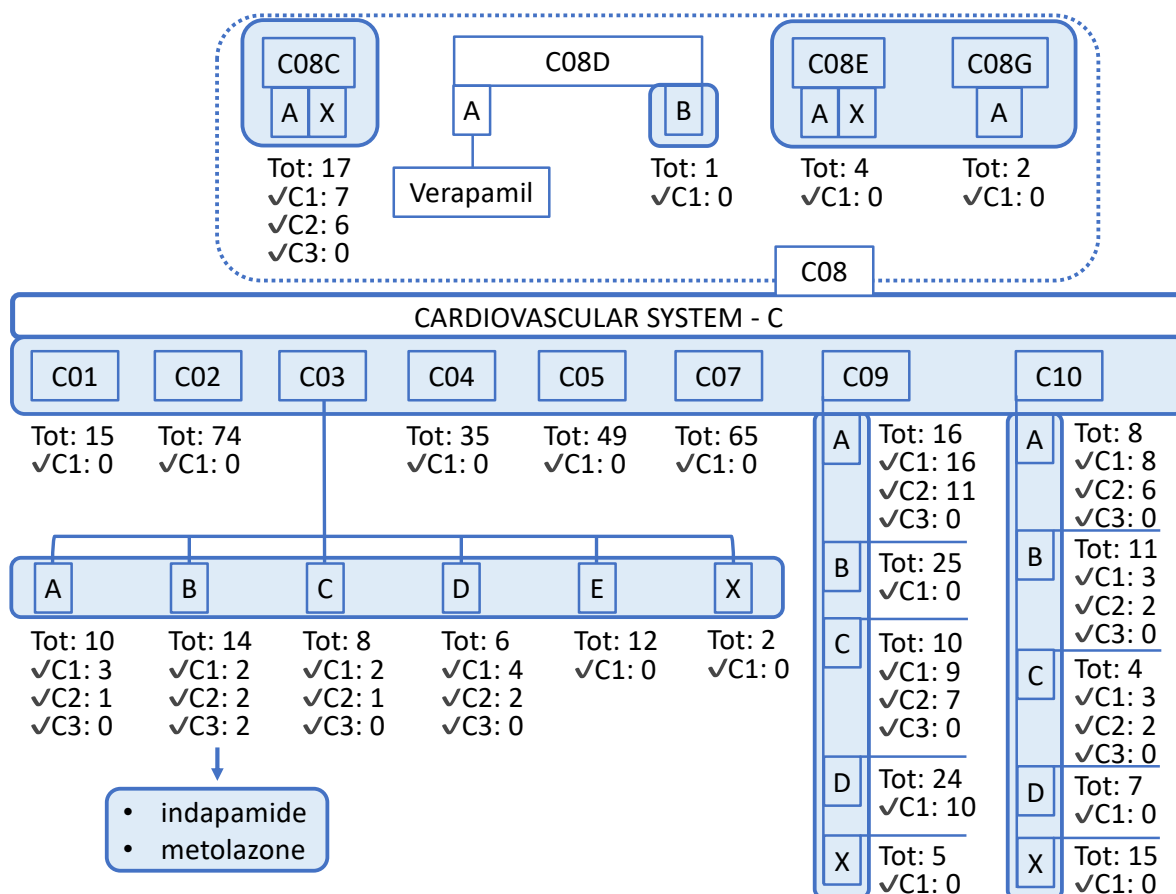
C08C
A X
Tot: 17
✓C1: 7
✓C2: 6
✓C3: 0

C08D
A
Verapamil
B
Tot: 1
✓C1: 0

C08E
A X
Tot: 4
✓C1: 0

C08G
A
Tot: 2
✓C1: 0

C08

CARDIOVASCULAR SYSTEM - C

C01
Tot: 15
✓C1: 0

C02
Tot: 74
✓C1: 0

C03

C04
Tot: 35
✓C1: 0

C05
Tot: 49
✓C1: 0

C07
Tot: 65
✓C1: 0

C09
A
Tot: 16
✓C1: 16
✓C2: 11
✓C3: 0
B
Tot: 25
✓C1: 0
C
Tot: 10
✓C1: 9
✓C2: 7
✓C3: 0
D
Tot: 24
✓C1: 10
X
Tot: 5
✓C1: 0

C10
A
Tot: 8
✓C1: 8
✓C2: 6
✓C3: 0
B
Tot: 11
✓C1: 3
✓C2: 2
✓C3: 0
C
Tot: 4
✓C1: 3
✓C2: 2
✓C3: 0
D
Tot: 7
✓C1: 0
X
Tot: 15
✓C1: 0

A
Tot: 10
✓C1: 3
✓C2: 1
✓C3: 0

B
Tot: 14
✓C1: 2
✓C2: 2
✓C3: 2

C
Tot: 8
✓C1: 2
✓C2: 1
✓C3: 0

D
Tot: 6
✓C1: 4
✓C2: 2
✓C3: 0

E
Tot: 12
✓C1: 0

X
Tot: 2
✓C1: 0

• indapamide
• metolazone